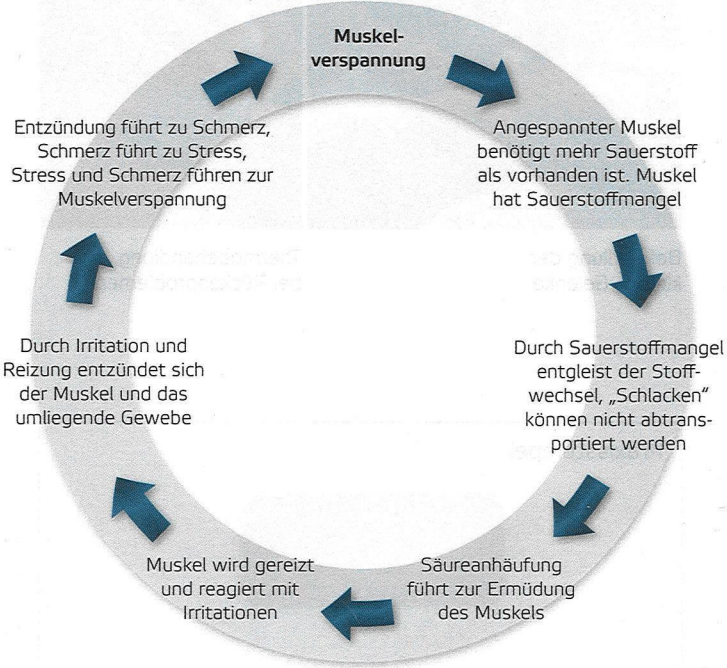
Muskelverspannung

Angespannter Muskel benötigt mehr Sauerstoff als vorhanden ist. Muskel hat Sauerstoffmangel

Durch Sauerstoffmangel entgleist der Stoffwechsel, „Schlacken" können nicht abtransportiert werden

Säureanhäufung führt zur Ermüdung des Muskels

Muskel wird gereizt und reagiert mit Irritationen

Durch Irritation und Reizung entzündet sich der Muskel und das umliegende Gewebe

Entzündung führt zu Schmerz, Schmerz führt zu Stress, Stress und Schmerz führen zur Muskelverspannung